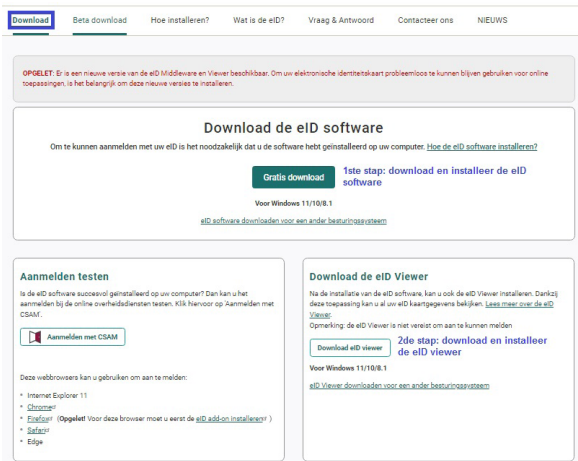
Download | Beta download | Hoe installeren? | Wat is de eID? | Vraag & Antwoord | Contacteer ons | NIEUWS

OPGELET: Er is een nieuwe versie van de eID Middleware en Viewer beschikbaar. Om uw elektronische identiteitskaart probleemloos te kunnen blijven gebruiken voor online toepassingen, is het belangrijk om deze nieuwe versies te installeren.

Download de eID software

Om te kunnen aanmelden met uw eID is het noodzakelijk dat u de software hebt geïnstalleerd op uw computer. Hoe de eID software installeren?

Gratis download

1ste stap: download en installeer de eID software

Voor Windows 11/10/8.1

eID software downloaden voor een ander besturingssysteem

Aanmelden testen

Is de eID software succesvol geïnstalleerd op uw computer? Dan kan u het aanmelden bij de online overheidsdiensten testen. Klik hiervoor op 'Aanmelden met CSAM'.

Aanmelden met CSAM

Deze webbrowsers kan u gebruiken om aan te melden:

• Internet Explorer 11
• Chrome
• Firefox (Opgelet! Voor deze browser moet u eerst de eID add-on installeren)
• Safari
• Edge

Download de eID Viewer

Na de installatie van de eID software, kan u ook de eID Viewer installeren. Dankzij deze toepassing kan u al uw eID kaartgegevens bekijken. Lees meer over de eID Viewer.

Opmerking: de eID Viewer is niet vereist om aan te kunnen melden

Download eID viewer

2de stap: download en installeer de eID viewer

Voor Windows 11/10/8.1

eID Viewer downloaden voor een ander besturingssysteem